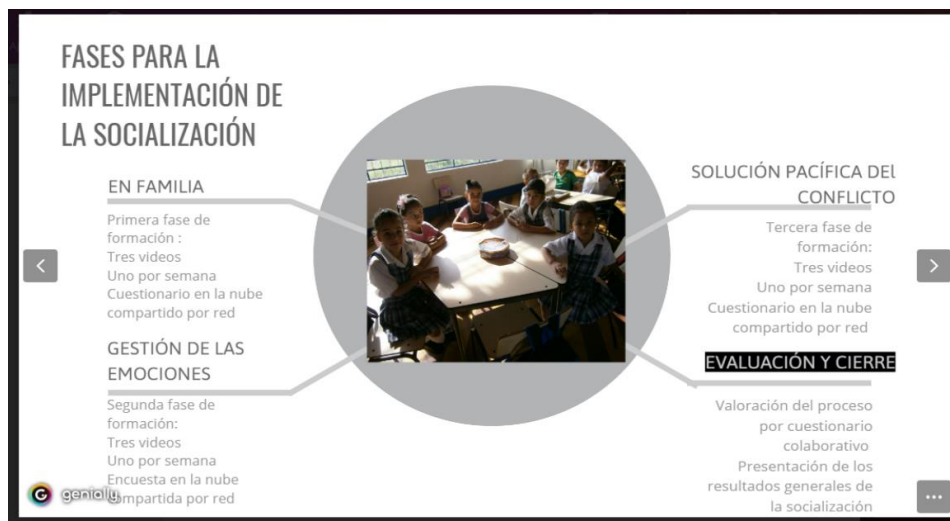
FASES PARA LA IMPLEMENTACIÓN DE LA SOCIALIZACIÓN

EN FAMILIA

Primera fase de formación :
Tres videos
Uno por semana
Cuestionario en la nube compartido por red

GESTIÓN DE LAS EMOCIONES

Segunda fase de formación:
Tres videos
Uno por semana
Encuesta en la nube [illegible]mpartida por red

SOLUCIÓN PACÍFICA DEl CONFLICTO

Tercera fase de formación:
Tres videos
Uno por semana
Cuestionario en la nube compartido por red

EVALUACIÓN Y CIERRE

Valoración del proceso por cuestionario colaborativo
Presentación de los resultados generales de la socialización

genially